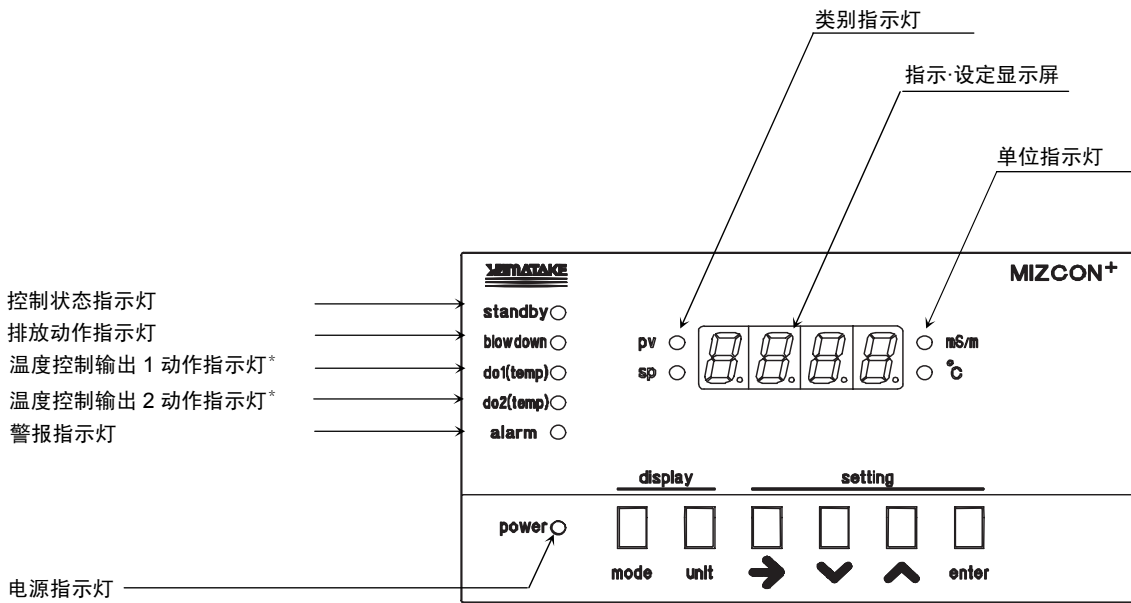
类别指示灯

指示·设定显示屏

单位指示灯

YAMATAKE

MIZCON$^+$

控制状态指示灯

排放动作指示灯

温度控制输出 1 动作指示灯$^*$

温度控制输出 2 动作指示灯$^*$

警报指示灯

standby

blowdown

do1(temp)

do2(temp)

alarm

pv

sp

mS/m

°C

display

setting

power

mode

unit

enter

电源指示灯